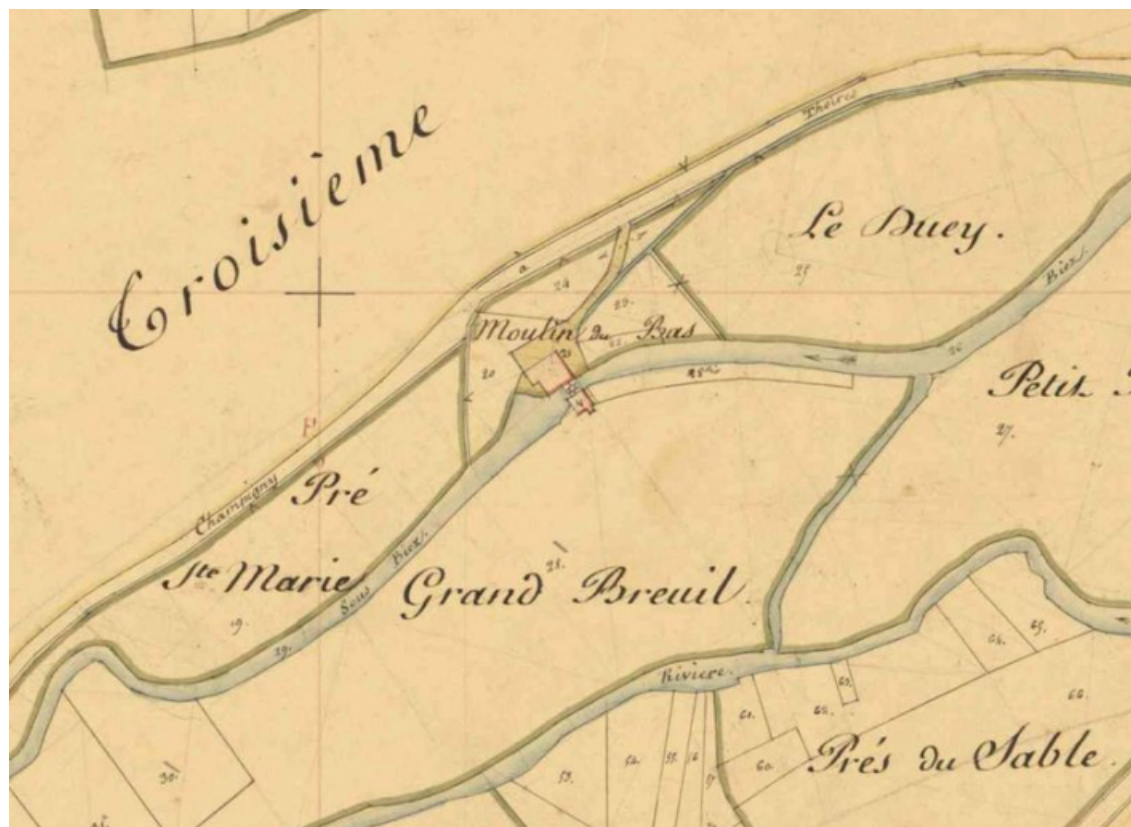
Croisième

Le Buey.

Moulin du Bas

Petit

Pré

Ste Marie

Grand Breuil

Prés du Sable.

Rivière

Sous Biez

Biez

Champigny

Thoires

24
22
20
25
26
27
28
21
19
19
30
53
59
58
56
57
60
61
62
63
64
65
66